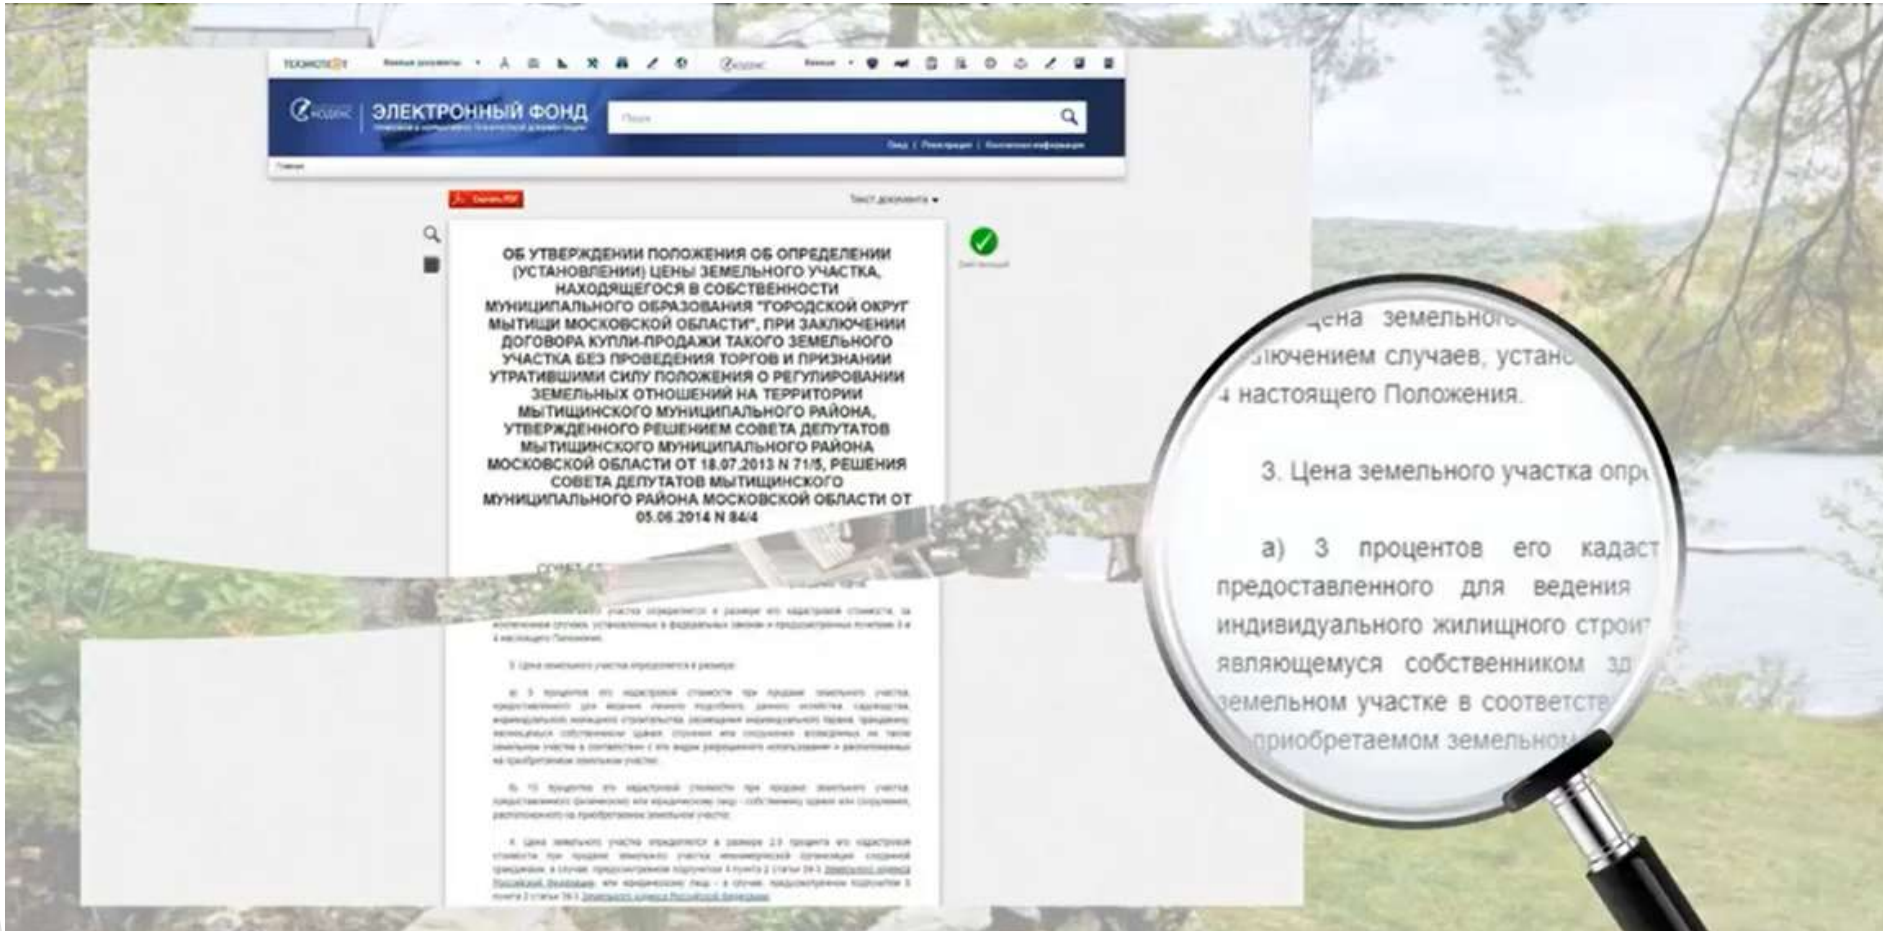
ТЕХЭКСПЕРТ

Кодекс

ЭЛЕКТРОННЫЙ ФОНД

Поиск

Скачать PDF

Текст документа

ОБ УТВЕРЖДЕНИИ ПОЛОЖЕНИЯ ОБ ОПРЕДЕЛЕНИИ (УСТАНОВЛЕНИИ) ЦЕНЫ ЗЕМЕЛЬНОГО УЧАСТКА, НАХОДЯЩЕГОСЯ В СОБСТВЕННОСТИ МУНИЦИПАЛЬНОГО ОБРАЗОВАНИЯ "ГОРОДСКОЙ ОКРУГ МЫТИЩИ МОСКОВСКОЙ ОБЛАСТИ", ПРИ ЗАКЛЮЧЕНИИ ДОГОВОРА КУПЛИ-ПРОДАЖИ ТАКОГО ЗЕМЕЛЬНОГО УЧАСТКА БЕЗ ПРОВЕДЕНИЯ ТОРГОВ И ПРИЗНАНИИ УТРАТИВШИМИ СИЛУ ПОЛОЖЕНИЯ О РЕГУЛИРОВАНИИ ЗЕМЕЛЬНЫХ ОТНОШЕНИЙ НА ТЕРРИТОРИИ МЫТИЩИНСКОГО МУНИЦИПАЛЬНОГО РАЙОНА, УТВЕРЖДЕННОГО РЕШЕНИЕМ СОВЕТА ДЕПУТАТОВ МЫТИЩИНСКОГО МУНИЦИПАЛЬНОГО РАЙОНА МОСКОВСКОЙ ОБЛАСТИ ОТ 18.07.2013 N 71/5, РЕШЕНИЯ СОВЕТА ДЕПУТАТОВ МЫТИЩИНСКОГО МУНИЦИПАЛЬНОГО РАЙОНА МОСКОВСКОЙ ОБЛАСТИ ОТ 05.06.2014 N 84/4

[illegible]

цена земельно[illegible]
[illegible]лючением случаев, устан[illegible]
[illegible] настоящего Положения.

3. Цена земельного участка опр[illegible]

а) 3 процентов его кадаст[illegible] предоставленного для ведения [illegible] индивидуального жилищного строи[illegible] являющемуся собственником зд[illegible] земельном участке в соответст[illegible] приобретаемом земельном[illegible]